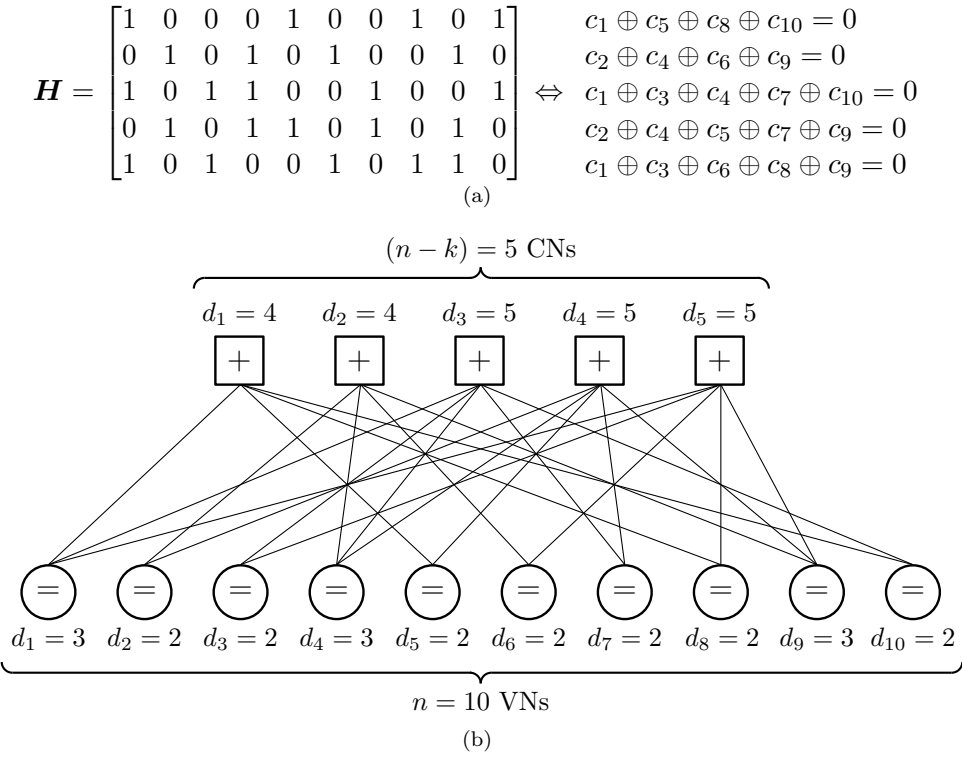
$\boldsymbol{H} = \begin{bmatrix} 1 & 0 & 0 & 0 & 1 & 0 & 0 & 1 & 0 & 1 \\ 0 & 1 & 0 & 1 & 0 & 1 & 0 & 0 & 1 & 0 \\ 1 & 0 & 1 & 1 & 0 & 0 & 1 & 0 & 0 & 1 \\ 0 & 1 & 0 & 1 & 1 & 0 & 1 & 0 & 1 & 0 \\ 1 & 0 & 1 & 0 & 0 & 1 & 0 & 1 & 1 & 0 \end{bmatrix} \Leftrightarrow \begin{array}{l} c_1 \oplus c_5 \oplus c_8 \oplus c_{10} = 0 \\ c_2 \oplus c_4 \oplus c_6 \oplus c_9 = 0 \\ c_1 \oplus c_3 \oplus c_4 \oplus c_7 \oplus c_{10} = 0 \\ c_2 \oplus c_4 \oplus c_5 \oplus c_7 \oplus c_9 = 0 \\ c_1 \oplus c_3 \oplus c_6 \oplus c_8 \oplus c_9 = 0 \end{array}$

(a)

$(n-k) = 5$ CNs

$d_1 = 4$ $d_2 = 4$ $d_3 = 5$ $d_4 = 5$ $d_5 = 5$

+ + + + +

= = = = = = = = = =

$d_1 = 3$ $d_2 = 2$ $d_3 = 2$ $d_4 = 3$ $d_5 = 2$ $d_6 = 2$ $d_7 = 2$ $d_8 = 2$ $d_9 = 3$ $d_{10} = 2$

$n = 10$ VNs

(b)